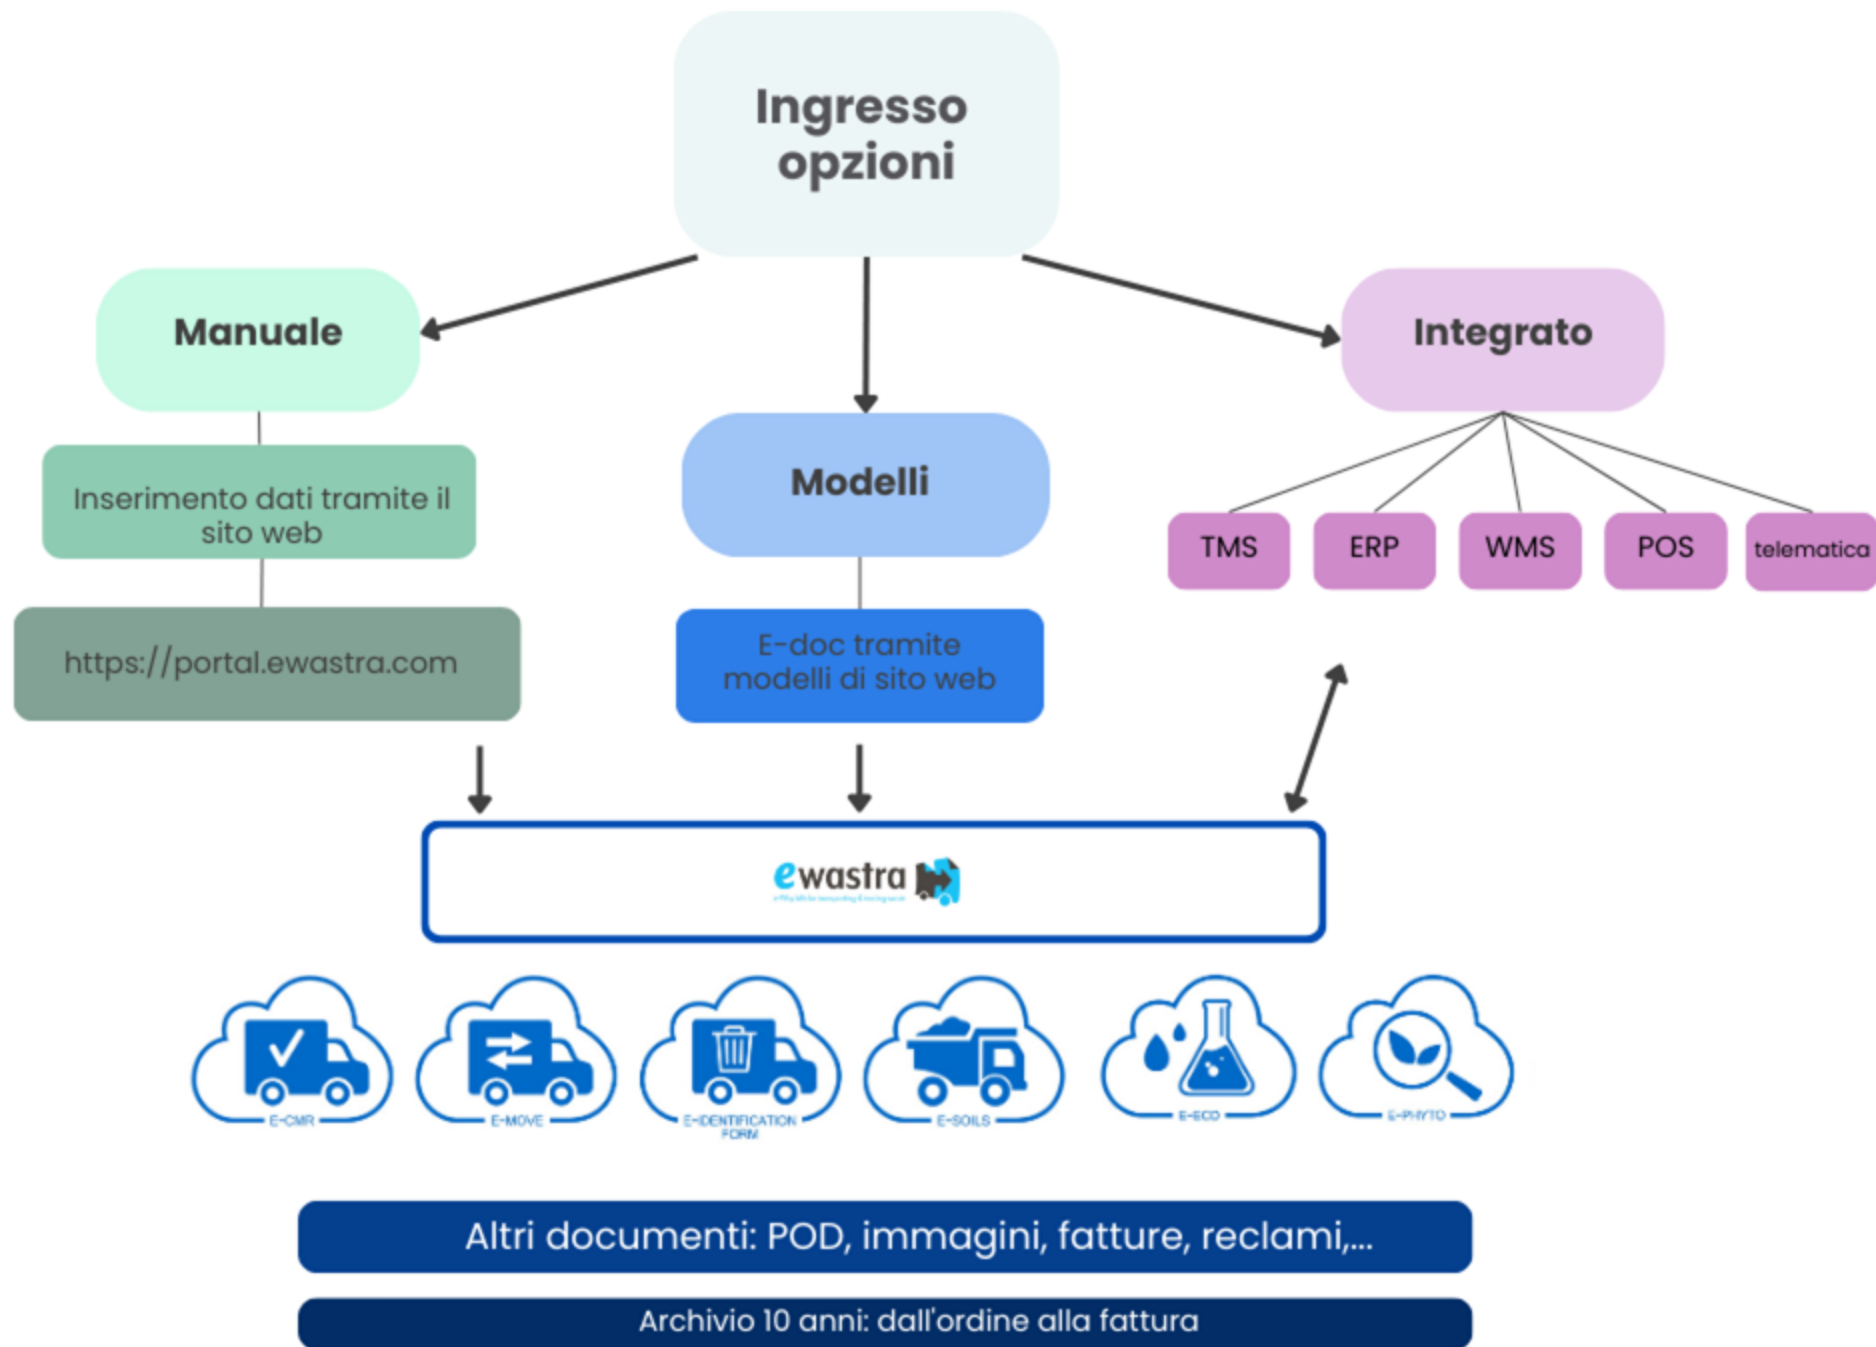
Ingresso opzioni

Manuale

Inserimento dati tramite il sito web

https://portal.ewastra.com

Modelli

E-doc tramite modelli di sito web

Integrato

TMS

ERP

WMS

POS

telematica

ewastra

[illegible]

E-CMR

E-MOVE

E-IDENTIFICATION FORM

E-SOILS

E-ECO

E-PHYTO

Altri documenti: POD, immagini, fatture, reclami,...

Archivio 10 anni: dall'ordine alla fattura